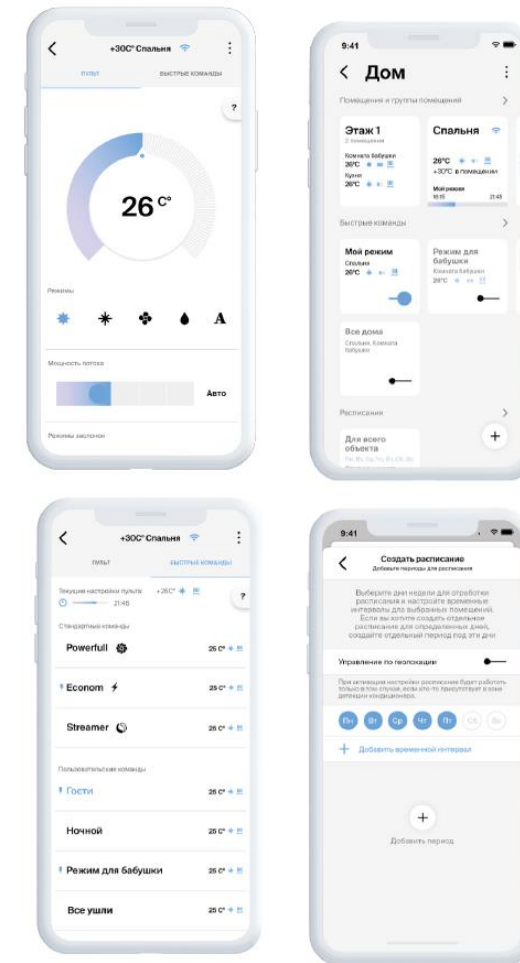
+30С° Спальня
ПУЛЬТ
БЫСТРЫЕ КОМАНДЫ
?
26 C°
Режимы
A
Мощность потока
Авто
Режимы заслонок

9:41
Дом
Помещения и группы помещений
Этаж 1
2 помещения
Комната бабушки
26°C
Кухня
26°C
Спальня
26°C
+30°C в помещении
Мой режим
10:15
21:45
Быстрые команды
Мой режим
Спальня
26°C
Режим для бабушки
Комната бабушки
26°C
Все дома
Спальня, Комната бабушки
Расписания
Для всего объекта
+

+30С° Спальня
ПУЛЬТ
БЫСТРЫЕ КОМАНДЫ
Текущие настройки пульта: +26C°
21:45
?
Стандартные команды
Powerfull
25 C°
Econom
25 C°
Streamer
25 C°
Пользовательские команды
Гости
25 C°
Ночной
25 C°
Режим для бабушки
25 C°
Все ушли
25 C°

9:41
Создать расписание
Добавьте периоды для расписания
Выберите дни недели для отработки расписания и настройте временные интервалы для выбранных помещений. Если вы хотите создать отдельное расписание для определенных дней, создайте отдельный период под эти дни
Управление по геолокации
При активации настройки расписание будет работать только в том случае, если кто-то присутствует в зоне детекции кондиционера.
Пн
Вт
Ср
Чт
Пт
Сб
Вс
Добавить временной интервал
+
Добавить период